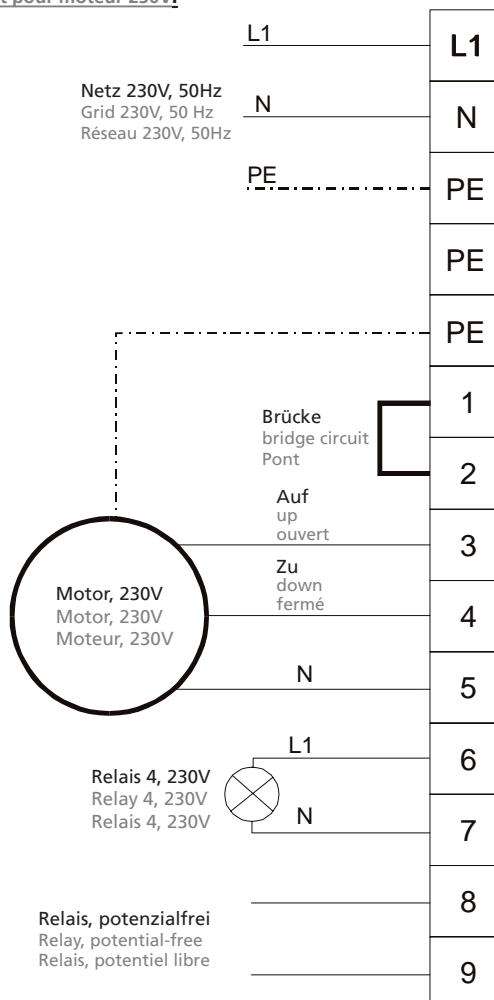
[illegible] pour moteur 230V

L1

Netz 230V, 50Hz
Grid 230V, 50 Hz
Réseau 230V, 50Hz

N

PE

L1
N
PE
PE
PE
1
2
3
4
5
6
7
8
9

Brücke
bridge circuit
Pont

Auf
up
ouvert

Zu
down
fermé

Motor, 230V
Motor, 230V
Moteur, 230V

N

L1

Relais 4, 230V
Relay 4, 230V
Relais 4, 230V

N

Relais, potenzialfrei
Relay, potential-free
Relais, potentiel libre